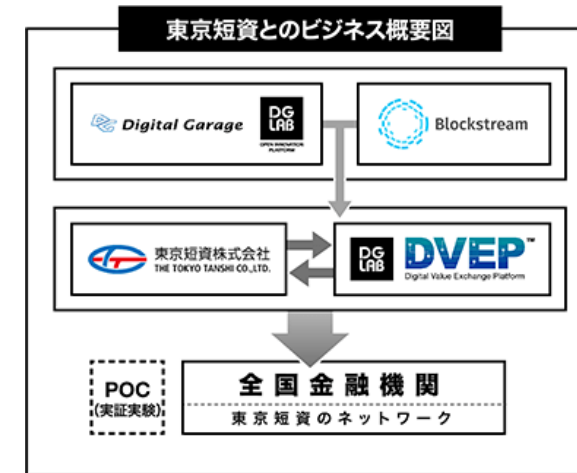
東京短資とのビジネス概要図

Digital Garage

DG LAB
OPEN INNOVATION PLATFORM

Blockstream

東京短資株式会社
THE TOKYO TANSHI CO.,LTD.

DG LAB

DVEP™
Digital Value Exchange Platform

POC
(実証実験)

全国金融機関

東京短資のネットワーク